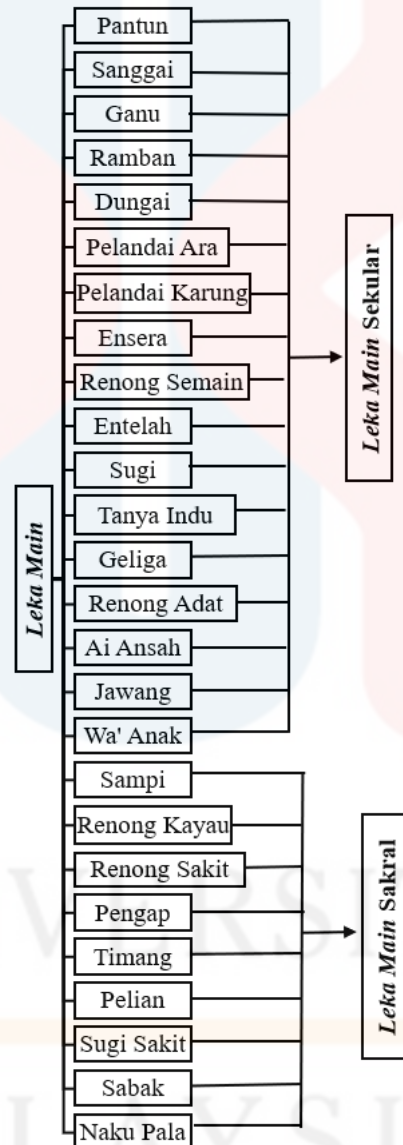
Leka Main

Pantun
Sanggai
Ganu
Ramban
Dungai
Pelandai Ara
Pelandai Karung
Ensera
Renong Semain
Entelah
Sugi
Tanya Indu
Geliga
Renong Adat
Ai Ansah
Jawang
Wa' Anak

Leka Main Sekular

Sampi
Renong Kayau
Renong Sakit
Pengap
Timang
Pelian
Sugi Sakit
Sabak
Naku Pala

Leka Main Sakral